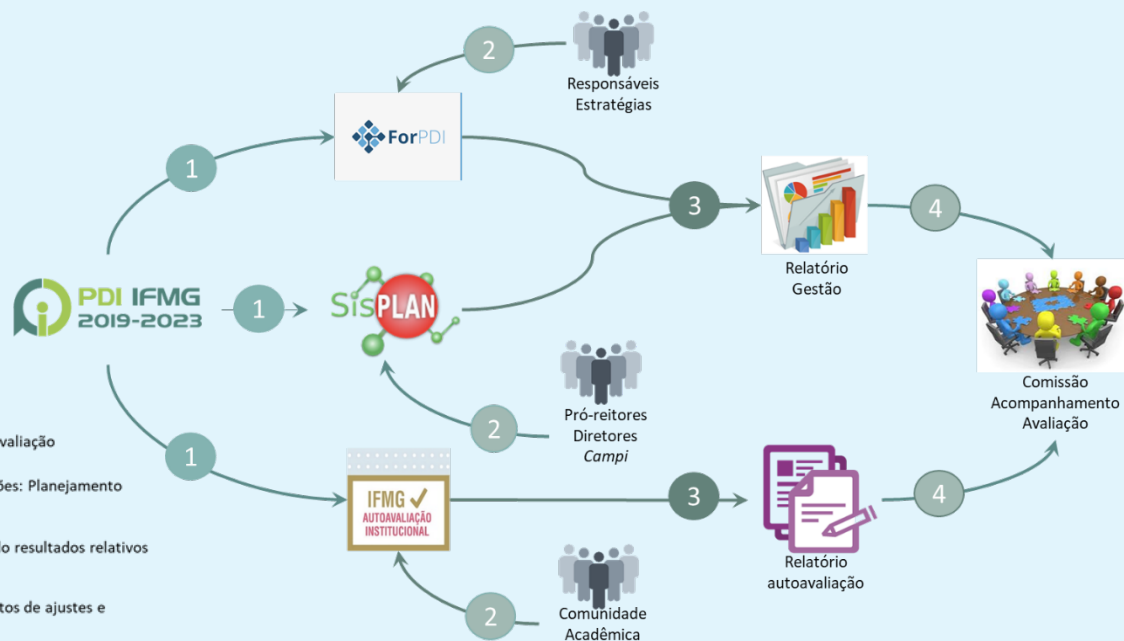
2

Responsáveis Estratégias

ForPDI

1

3

4

PDI IFMG 2019-2023

1

SisPLAN

Relatório Gestão

Comissão Acompanhamento Avaliação

Pró-reitores Diretores *Campi*

2

valiação

ões: Planejamento

o resultados relativos

tos de ajustes e

1

IFMG AUTOAVALIAÇÃO INSTITUCIONAL

3

4

Relatório autoavaliação

2

Comunidade Acadêmica